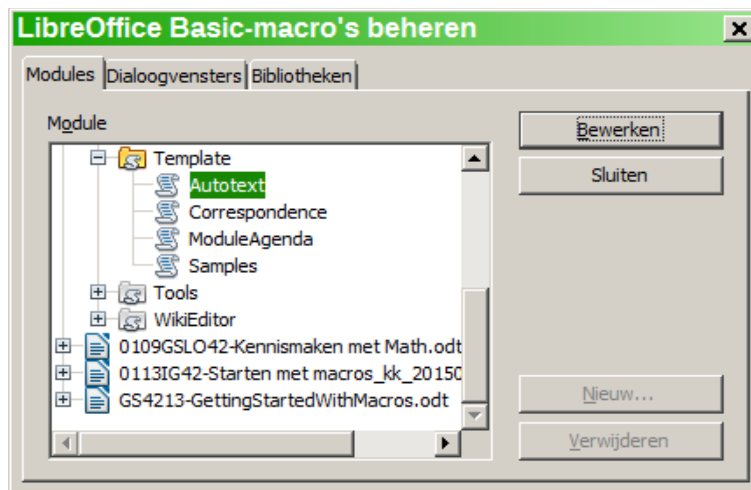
LibreOffice Basic-macro's beheren

Modules | Dialoogvensters | Bibliotheken

Module

Template
Autotext
Correspondence
ModuleAgenda
Samples
Tools
WikiEditor
0109GSLO42-Kennismaken met Math.odt
0113IG42-Starten met macros_kk_20150
GS4213-GettingStartedWithMacros.odt

Bewerken
Sluiten
Nieuw...
Verwijderen